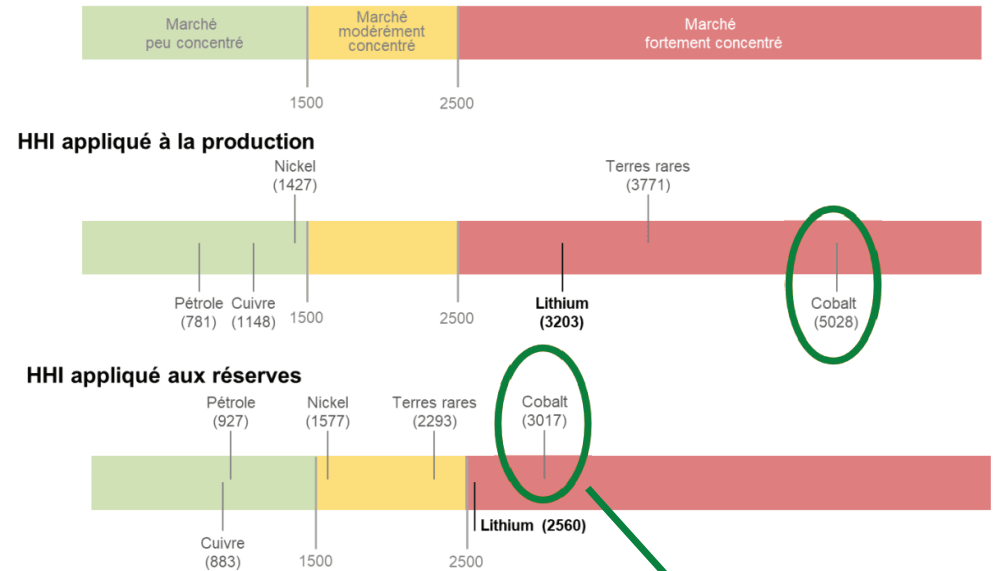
Marché peu concentré

Marché modérément concentré

Marché fortement concentré

1500

2500

HHI appliqué à la production

Nickel (1427)

Terres rares (3771)

Pétrole (781)

Cuivre (1148)

1500

2500

Lithium (3203)

Cobalt (5028)

HHI appliqué aux réserves

Pétrole (927)

Nickel (1577)

Terres rares (2293)

Cobalt (3017)

Cuivre (883)

1500

2500

Lithium (2560)